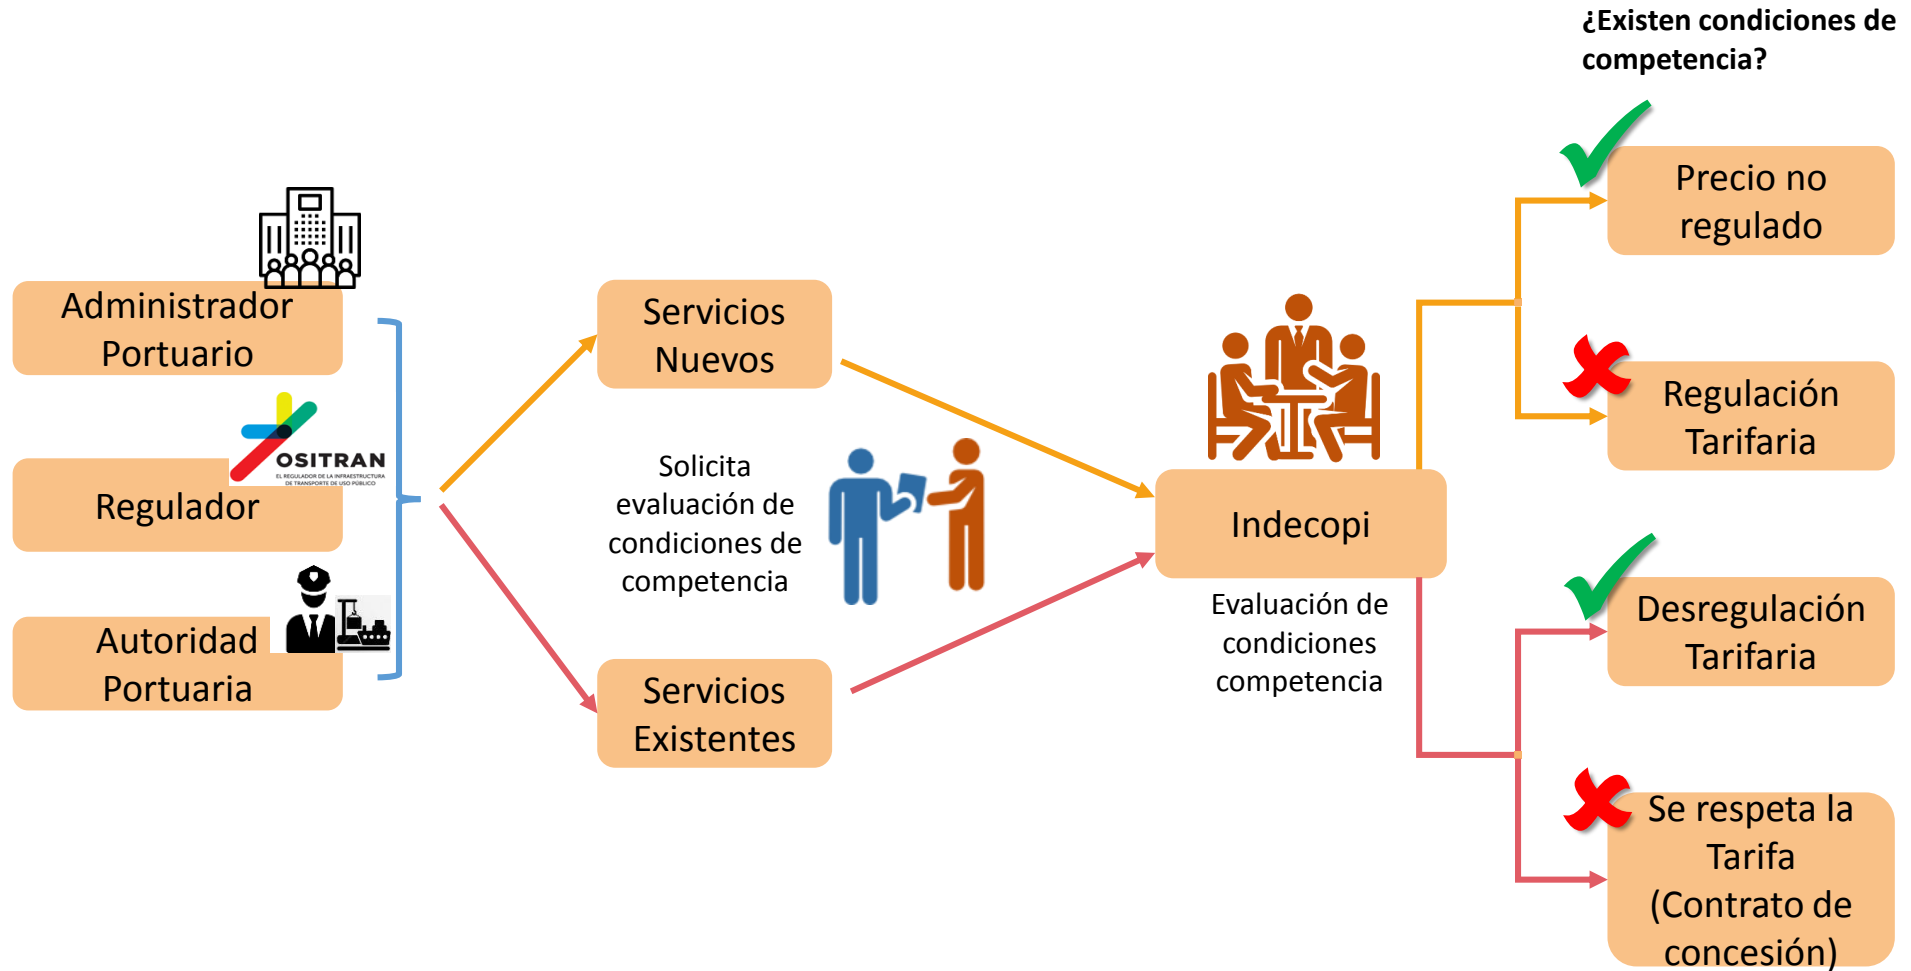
¿Existen condiciones de competencia?

Administrador Portuario

OSITRAN
EL REGULADOR DE LA INFRAESTRUCTURA DE TRANSPORTE DE USO PÚBLICO

Regulador

Autoridad Portuaria

Servicios Nuevos

Solicita evaluación de condiciones de competencia

Servicios Existentes

Indecopi

Evaluación de condiciones competencia

Precio no regulado

Regulación Tarifaria

Desregulación Tarifaria

Se respeta la Tarifa (Contrato de concesión)